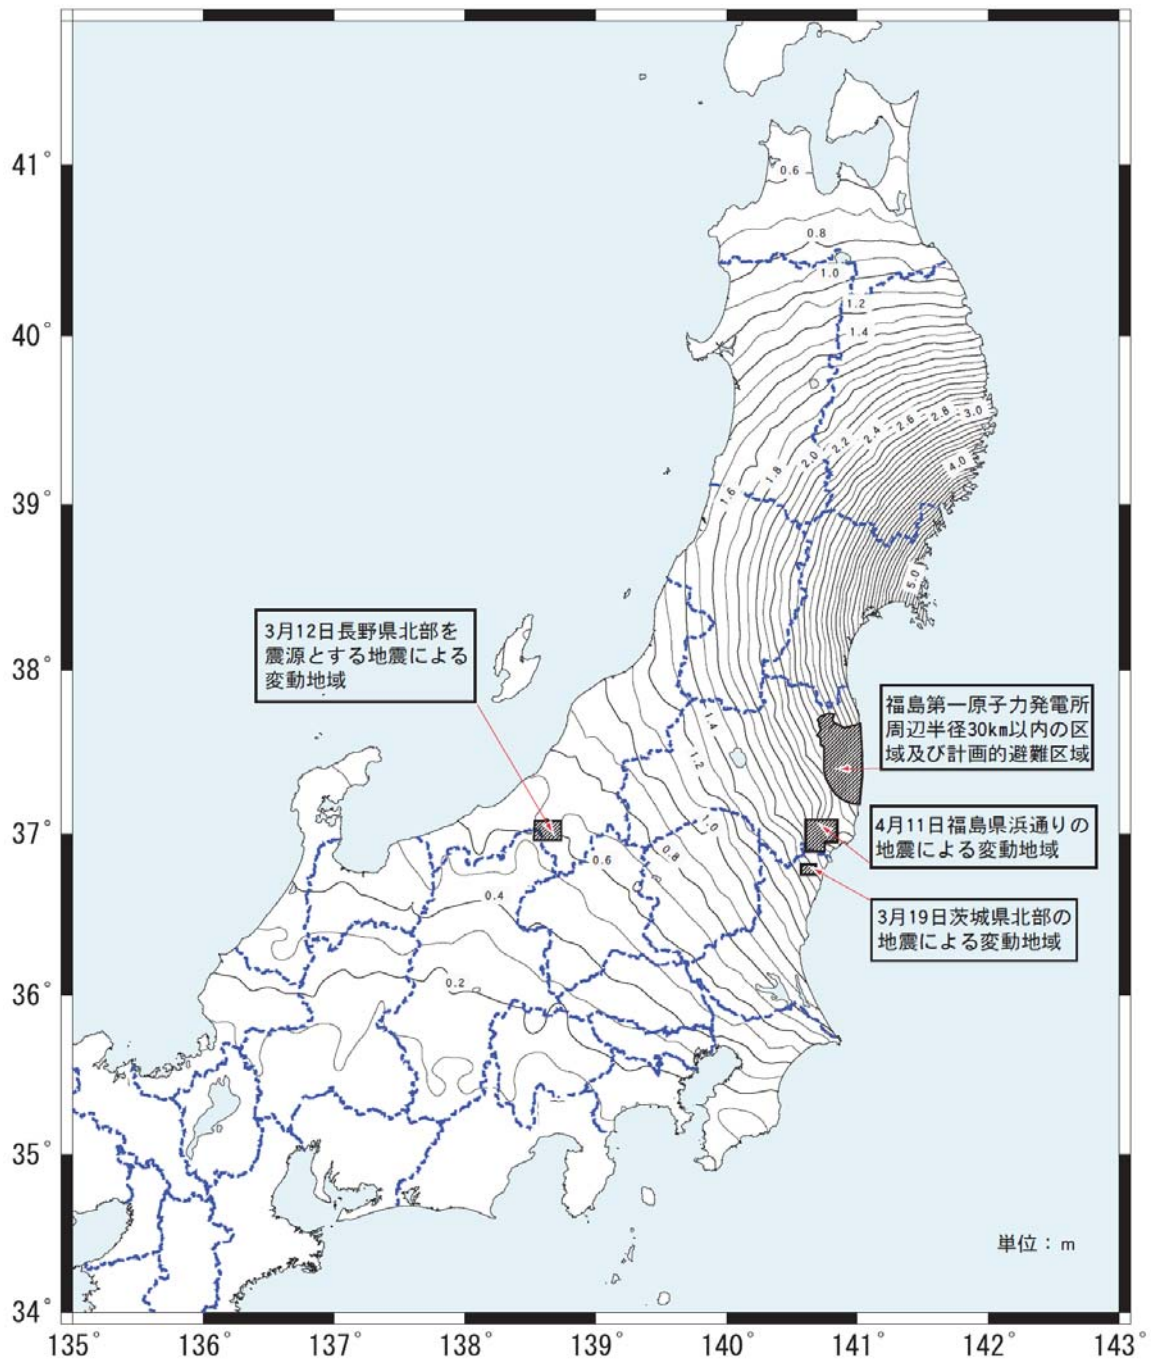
41°
40°
39°
38°
37°
36°
35°
34°

0.6
0.8
1.0
1.2
1.4
1.6
1.8
2.0
2.2
2.4
2.6
2.8
3.0
4.0
5.0
1.4
1.2
1.0
0.8
0.6
0.4
0.2

3月12日長野県北部を震源とする地震による変動地域

福島第一原子力発電所周辺半径30km以内の区域及び計画的避難区域

4月11日福島県浜通りの地震による変動地域

3月19日茨城県北部の地震による変動地域

単位：m

135°
136°
137°
138°
139°
140°
141°
142°
143°